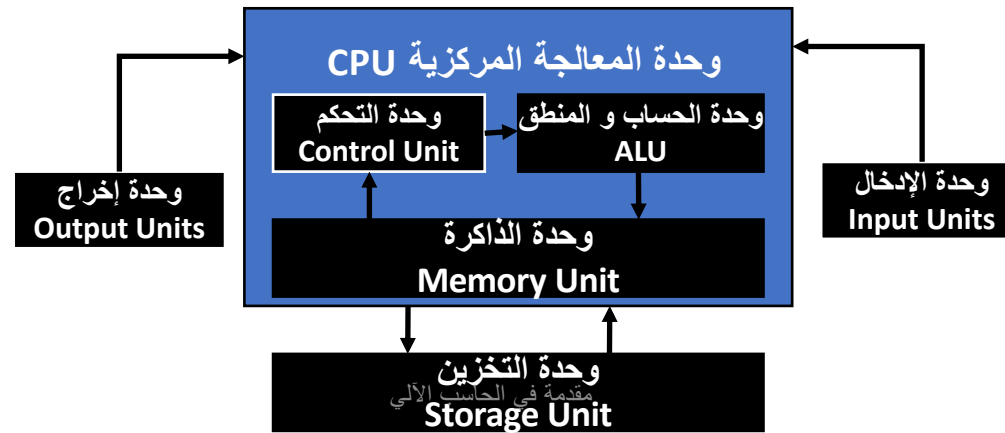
وحدة المعالجة المركزية CPU

وحدة التحكم
Control Unit

وحدة الحساب و المنطق
ALU

وحدة الذاكرة
Memory Unit

وحدة إخراج
Output Units

وحدة الإدخال
Input Units

وحدة التخزين
Storage Unit

مقدمة في الحاسب الآلي